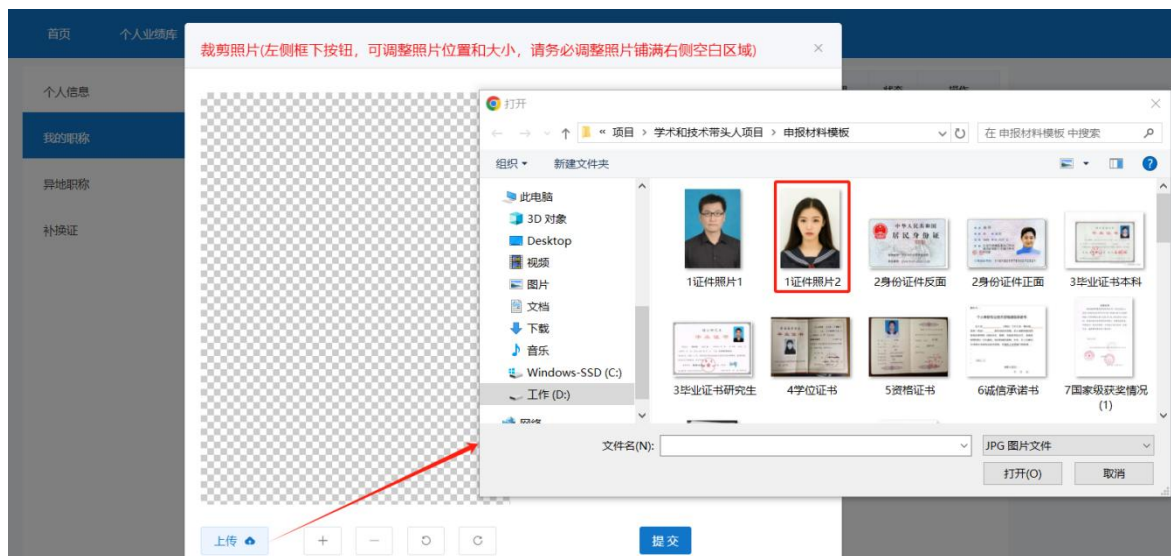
首页 个人业绩库

个人信息

我的职称

异地职称

补换证

裁剪照片(左侧框下按钮，可调整照片位置和大小，请务必调整照片铺满右侧空白区域)

×

打开

« 项目 > 学术和技术带头人项目 > 申报材料模板

在 申报材料模板 中搜索

组织 ▾ 新建文件夹

此电脑
3D 对象
Desktop
视频
图片
文档
下载
音乐
Windows-SSD (C:)
工作 (D:)
网络

1证件照片1
1证件照片2
2身份证件反面
2身份证件正面
3毕业证书本科
3毕业证书研究生
4学位证书
5资格证书
6诚信承诺书
7国家级获奖情况(1)

文件名(N):

JPG 图片文件

打开(O)

取消

上传

提交